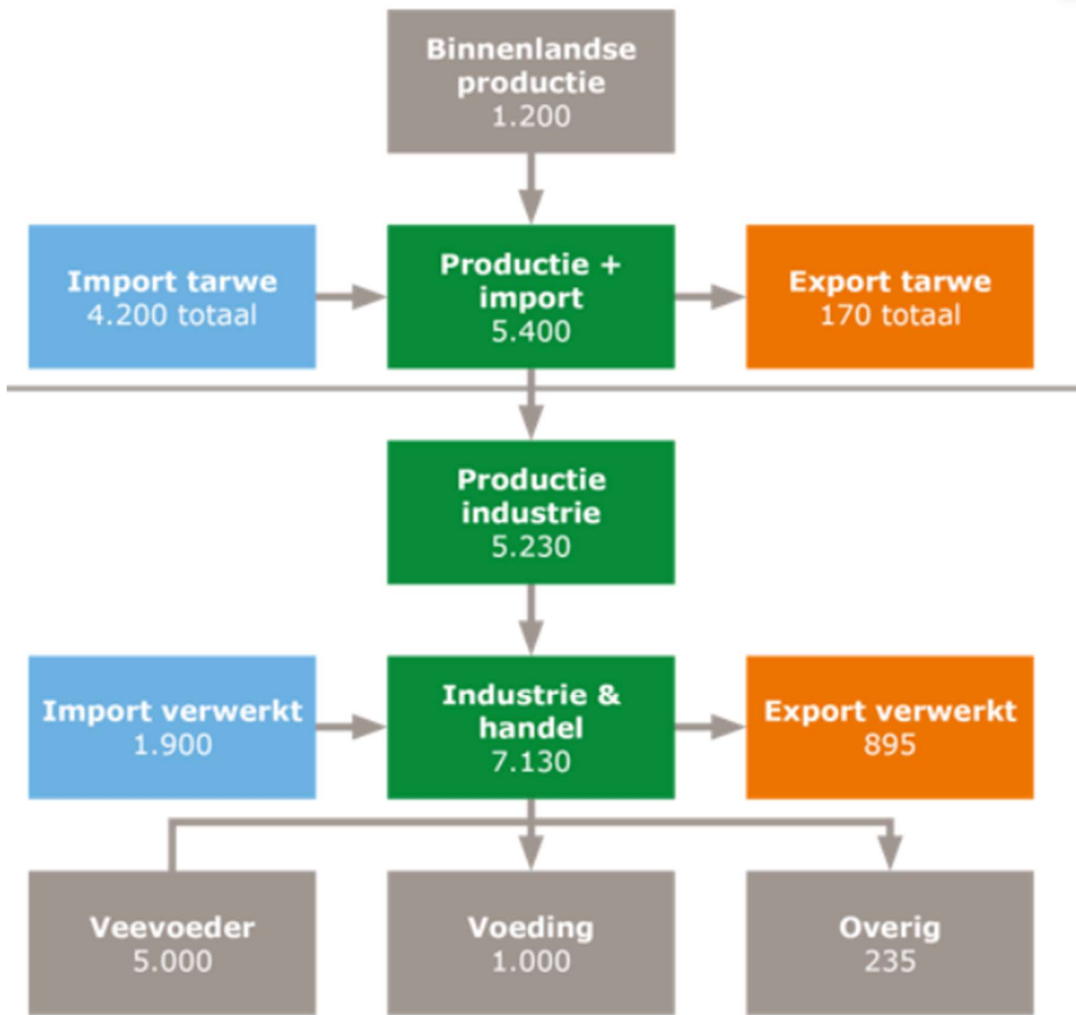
Binnenlandse productie
1.200

Import tarwe
4.200 totaal

Productie + import
5.400

Export tarwe
170 totaal

Productie industrie
5.230

Import verwerkt
1.900

Industrie & handel
7.130

Export verwerkt
895

Veevoeder
5.000

Voeding
1.000

Overig
235